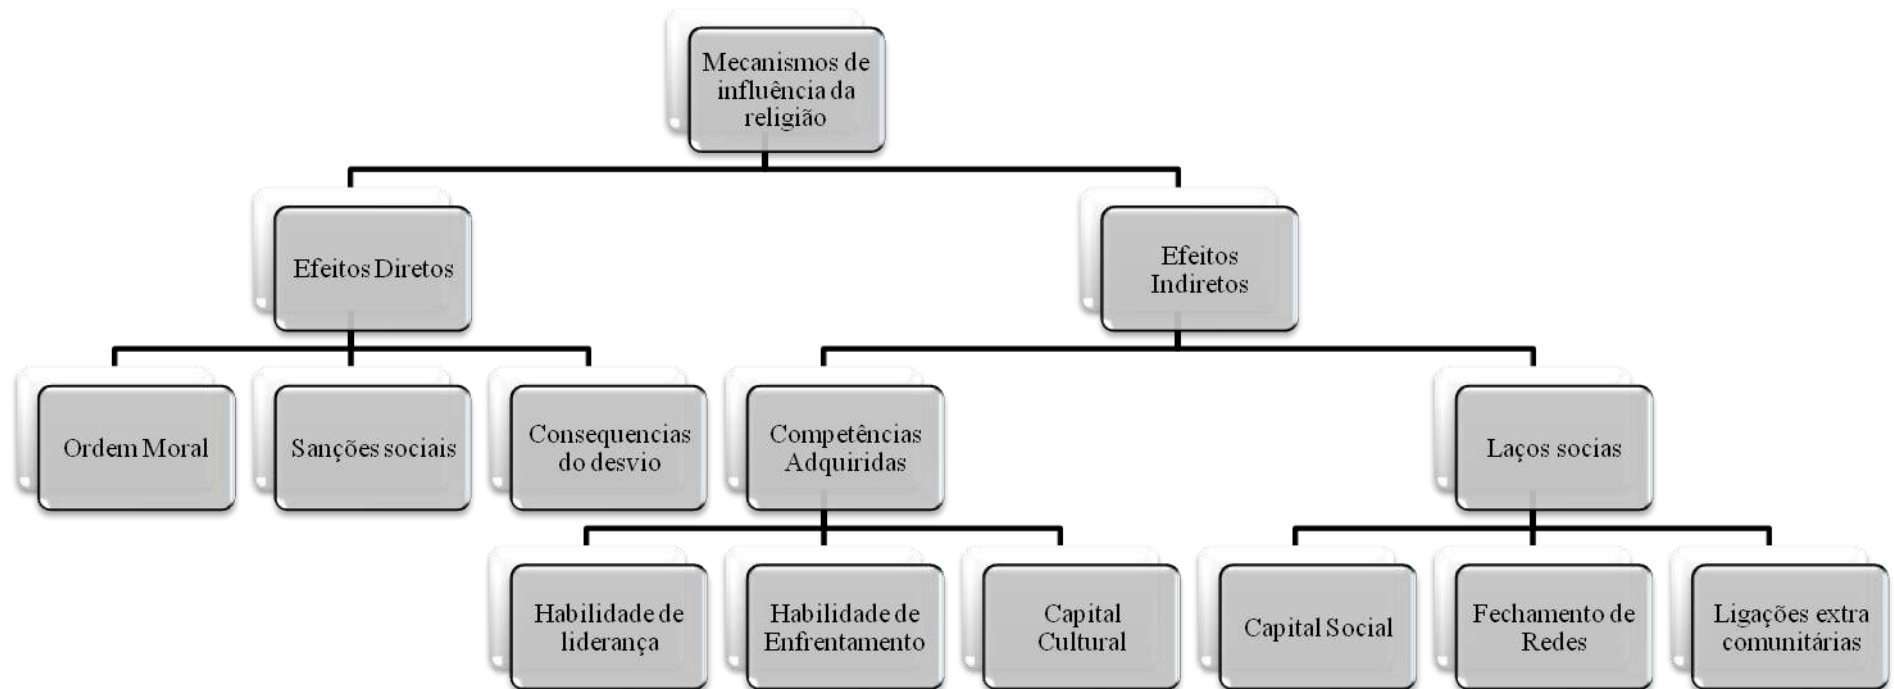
Mecanismos de influência da religião

Efeitos Diretos

Efeitos Indiretos

Ordem Moral

Sanções sociais

Consequencias do desvio

Competências Adquiridas

Laços socias

Habilidade de liderança

Habilidade de Enfrentamento

Capital Cultural

Capital Social

Fechamento de Redes

Ligações extra comunitárias